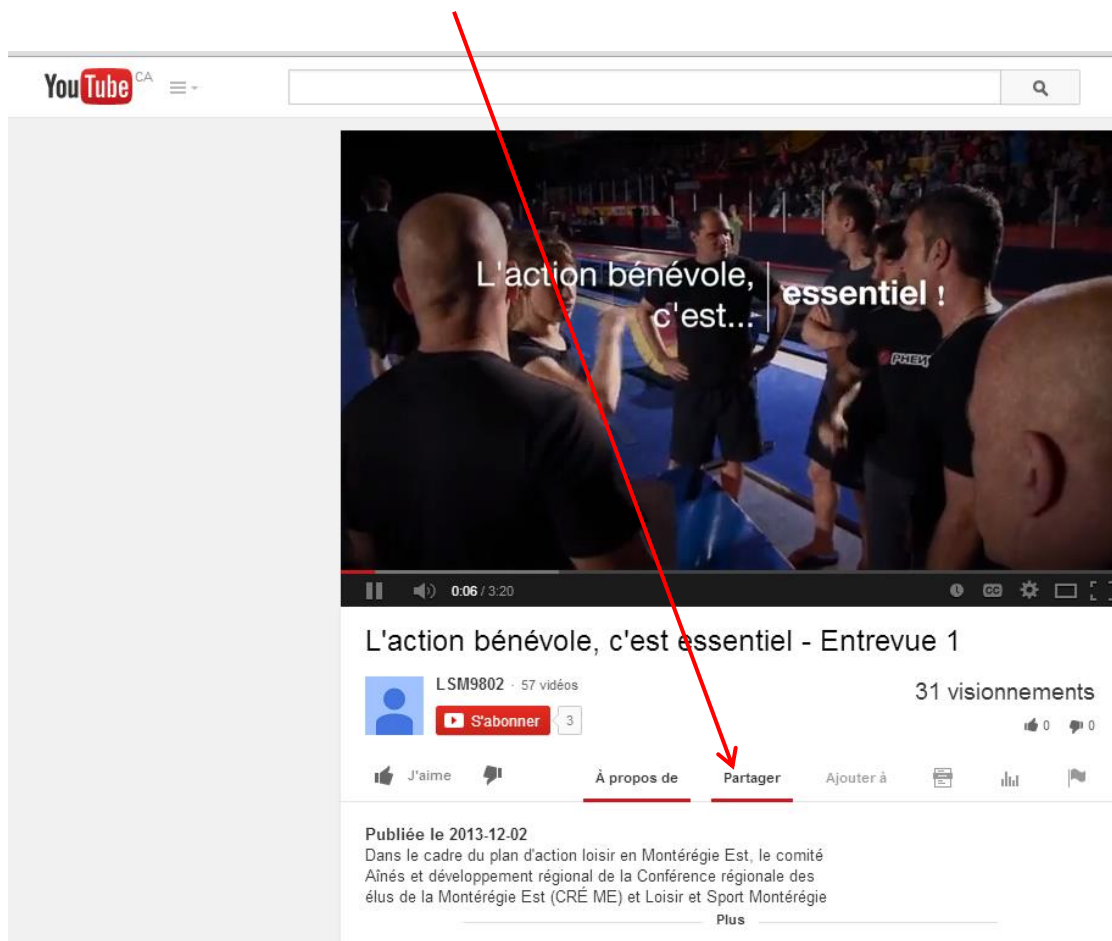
YouTube CA

L'action bénévole, c'est... essentiel !

PHENIX

0:06 / 3:20

L'action bénévole, c'est essentiel - Entrevue 1

LSM9802 · 57 vidéos

S'abonner 3

31 visionnements

0 0

J'aime

À propos de

Partager

Ajouter à

Publiée le 2013-12-02
Dans le cadre du plan d'action loisir en Montérégie Est, le comité Aînés et développement régional de la Conférence régionale des élus de la Montérégie Est (CRÉ ME) et Loisir et Sport Montérégie

Plus